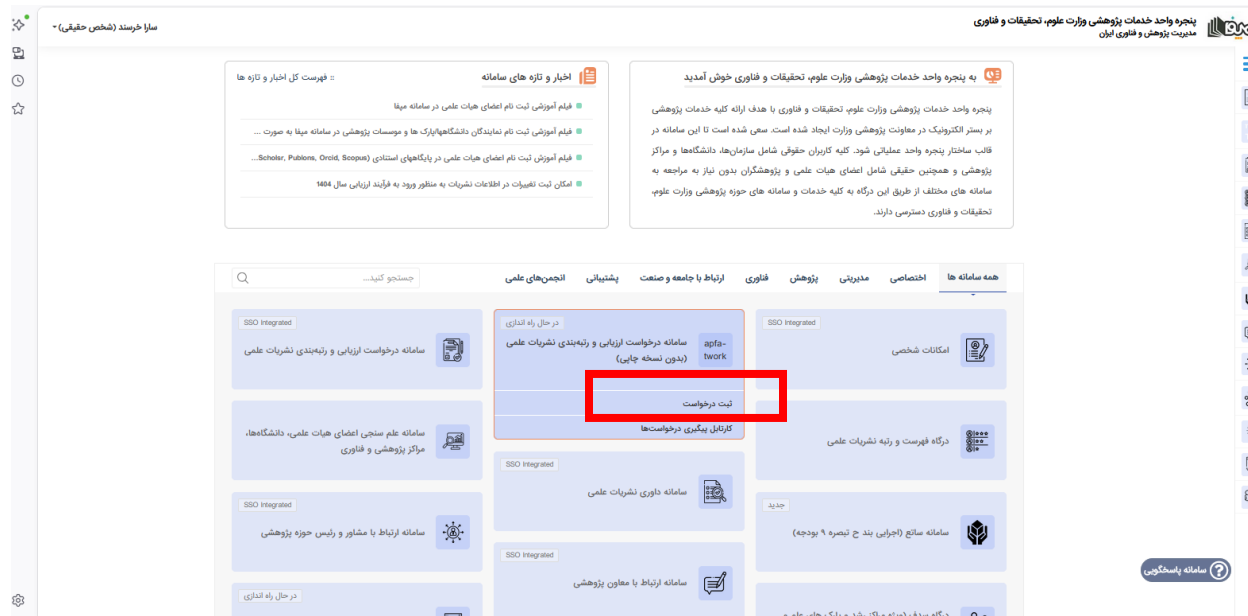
پنجره واحد خدمات پژوهشی وزارت علوم، تحقیقات و فناوری
مدیریت پژوهش و فناوری ایران

سارا خرسند (شخص حقیقی)

به پنجره واحد خدمات پژوهشی وزارت علوم، تحقیقات و فناوری خوش آمدید

پنجره واحد خدمات پژوهشی وزارت علوم، تحقیقات و فناوری با هدف ارائه کلیه خدمات پژوهشی بر بستر الکترونیک در معاونت پژوهشی وزارت ایجاد شده است. سعی شده است تا این سامانه در قالب ساختار پنجره واحد عملیاتی شود. کلیه کاربران حقوقی شامل سازمان‌ها، دانشگاه‌ها و مراکز پژوهشی و همچنین حقیقی شامل اعضای هیات علمی و پژوهشگران بدون نیاز به مراجعه به سامانه های مختلف از طریق این درگاه به کلیه خدمات و سامانه های حوزه پژوهشی وزارت علوم، تحقیقات و فناوری دسترسی دارند.

اخبار و تازه های سامانه
:: فهرست کل اخبار و تازه ها

فیلم آموزشی ثبت نام اعضای هیات علمی در سامانه میقا
فیلم آموزشی ثبت نام نمایندگان دانشگاهها،پارک ها و موسسات پژوهشی در سامانه میقا به صورت ...
فیلم آموزشی ثبت نام اعضای هیات علمی در پایگاههای استنادی (Scholar, Publons, Orcid, Scopus...
امکان ثبت تغییرات در اطلاعات نشریات به منظور ورود به فرآیند ارزیابی سال 1404

همه سامانه ها | اختصاصی | مدیریتی | پژوهش | فناوری | ارتباط با جامعه و صنعت | پشتیبانی | انجمن‌های علمی
جستجو کنید...

SSO Integrated
امکانات شخصی

در حال راه اندازی
apfa-twork
سامانه درخواست ارزیابی و رتبه‌بندی نشریات علمی (بدون نسخه چاپی)
ثبت درخواست
کارتابل پیگیری درخواست‌ها

SSO Integrated
سامانه درخواست ارزیابی و رتبه‌بندی نشریات علمی

درگاه فهرست و رتبه نشریات علمی

SSO Integrated
سامانه داوری نشریات علمی

سامانه علم سنجی اعضای هیات علمی، دانشگاه‌ها، مراکز پژوهشی و فناوری

جدید
سامانه ساتع (اجرایی بند ج تبصره ۹ بودجه)

SSO Integrated
سامانه ارتباط با مشاور و رئیس حوزه پژوهشی

SSO Integrated
سامانه ارتباط با معاون پژوهشی

در حال راه اندازی

سامانه پاسخگویی